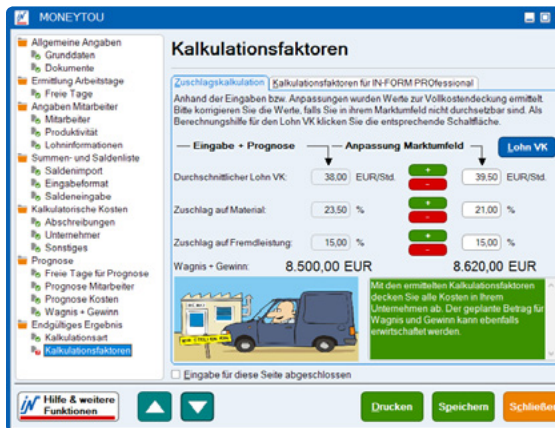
MONEYTOU

Allgemeine Angaben
Grunddaten
Dokumente
Ermittlung Arbeitstage
Freie Tage
Angaben Mitarbeiter
Mitarbeiter
Produktivität
Lohninformationen
Summen- und Saldenliste
Saldenimport
Eingabeformat
Saldeneingabe
Kalkulatorische Kosten
Abschreibungen
Unternehmer
Sonstiges
Prognose
Freie Tage für Prognose
Prognose Mitarbeiter
Prognose Kosten
Wagnis + Gewinn
Endgültiges Ergebnis
Kalkulationsart
Kalkulationsfaktoren

Kalkulationsfaktoren

Zuschlagskalkulation | Kalkulationsfaktoren für IN-FORM PROfessional

Anhand der Eingaben bzw. Anpassungen wurden Werte zur Vollkostendeckung ermittelt. Bitte korrigieren Sie die Werte, falls Sie in ihrem Marktumfeld nicht durchsetzbar sind. Als Berechnungshilfe für den Lohn VK klicken Sie die entsprechende Schaltfläche.

Eingabe + Prognose — Anpassung Marktumfeld — Lohn VK

| | | | |
|---|---|---|---|
| Durchschnittlicher Lohn VK: | 38,00 EUR/Std. | + − | 39,50 EUR/Std. |
| Zuschlag auf Material: | 23,50 % | + − | 21,00 % |
| Zuschlag auf Fremdleistung: | 15,00 % | + − | 15,00 % |

Wagnis + Gewinn: 8.500,00 EUR 8.620,00 EUR

Mit den ermittelten Kalkulationsfaktoren decken Sie alle Kosten in Ihrem Unternehmen ab. Der geplante Betrag für Wagnis und Gewinn kann ebenfalls erwirtschaftet werden.

Eingabe für diese Seite abgeschlossen

Hilfe & weitere Funktionen

Drucken Speichern Schließen